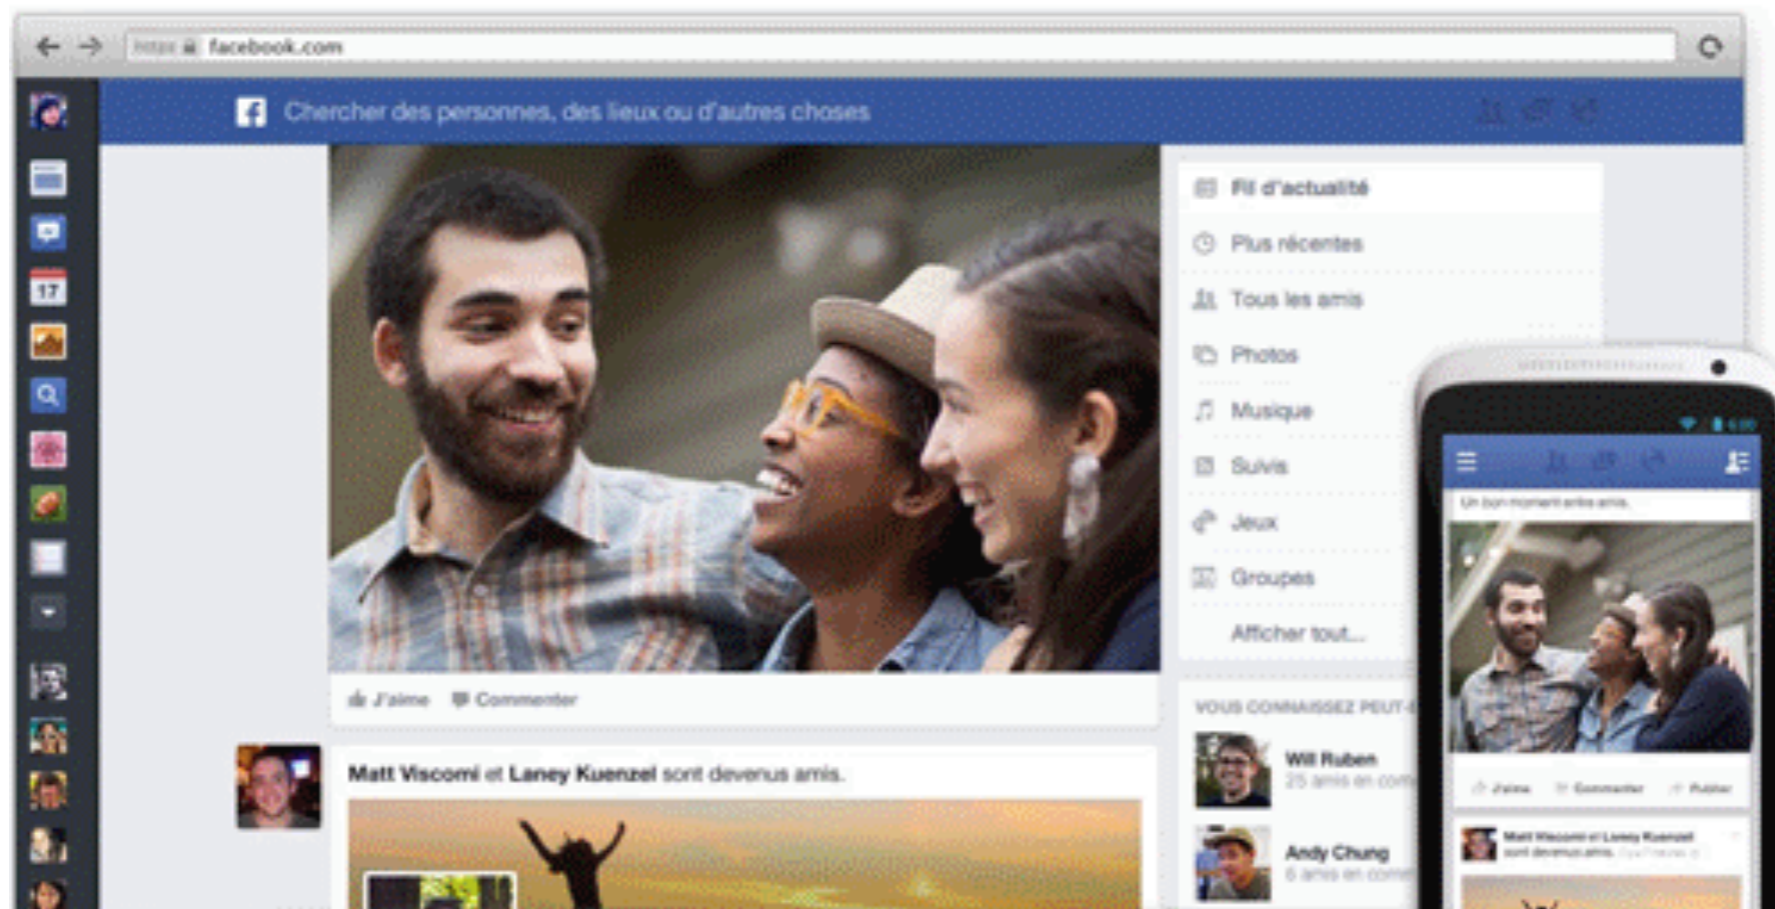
https facebook.com

Chercher des personnes, des lieux ou d'autres choses

17

Fil d'actualité
Plus récentes
Tous les amis
Photos
Musique
Suivis
Jeux
Groupes
Afficher tout...

J'aime Commenter

VOUS CONNAISSEZ PEUT-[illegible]

Will Ruben
25 amis en com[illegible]

Andy Chung
6 amis en com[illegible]

Matt Viscomi et Laney Kuenzel sont devenus amis.

Un bon moment entre amis.

J'aime Commenter Publier

Matt Viscomi et Laney Kuenzel sont devenus amis.